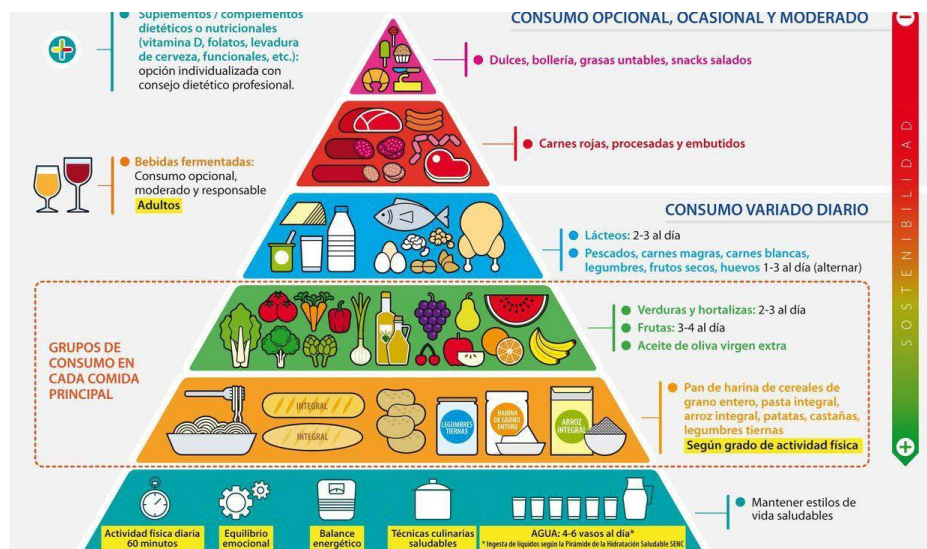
Suplementos / complementos dietéticos o nutricionales (vitamina D, folatos, levadura de cerveza, funcionales, etc.): opción individualizada con consejo dietético profesional.

CONSUMO OPCIONAL, OCASIONAL Y MODERADO

Dulces, bollería, grasas untables, snacks salados

Carnes rojas, procesadas y embutidos

Bebidas fermentadas: Consumo opcional, moderado y responsable
Adultos

CONSUMO VARIADO DIARIO

Lácteos: 2-3 al día

Pescados, carnes magras, carnes blancas, legumbres, frutos secos, huevos 1-3 al día (alternar)

GRUPOS DE CONSUMO EN CADA COMIDA PRINCIPAL

Verduras y hortalizas: 2-3 al día

Frutas: 3-4 al día

Aceite de oliva virgen extra

INTEGRAL

INTEGRAL

LEGUMBRES TIERNAS

HARINA DE GRANO ENTERO

ARROZ INTEGRAL

Pan de harina de cereales de grano entero, pasta integral, arroz integral, patatas, castañas, legumbres tiernas

Según grado de actividad física

SOSTENIBILIDAD

Mantener estilos de vida saludables

Actividad física diaria 60 minutos

Equilibrio emocional

Balance energético

Técnicas culinarias saludables

AGUA: 4-6 vasos al día*

* Ingesta de líquidos según la Pirámide de la Hidratación Saludable SENC